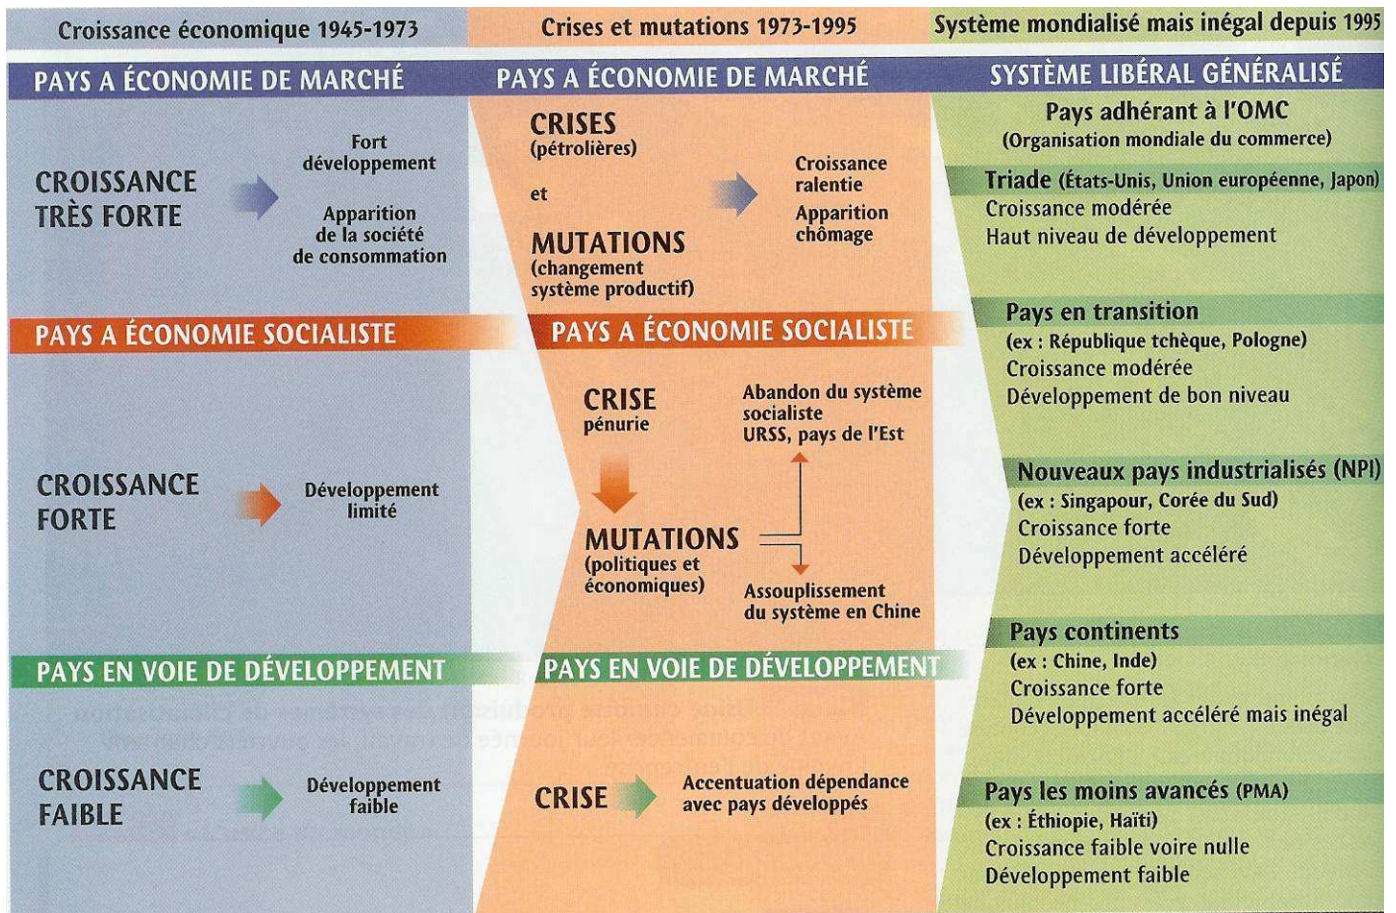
Croissance économique 1945-1973

PAYS A ÉCONOMIE DE MARCHÉ

CROISSANCE TRÈS FORTE

Fort développement

Apparition de la société de consommation

PAYS A ÉCONOMIE SOCIALISTE

CROISSANCE FORTE

Développement limité

PAYS EN VOIE DE DÉVELOPPEMENT

CROISSANCE FAIBLE

Développement faible

Crises et mutations 1973-1995

PAYS A ÉCONOMIE DE MARCHÉ

CRISES (pétrolières)

et

MUTATIONS (changement système productif)

Croissance ralentie

Apparition chômage

PAYS A ÉCONOMIE SOCIALISTE

CRISE pénurie

MUTATIONS (politiques et économiques)

Abandon du système socialiste URSS, pays de l'Est

Assouplissement du système en Chine

PAYS EN VOIE DE DÉVELOPPEMENT

CRISE

Accentuation dépendance avec pays développés

Système mondialisé mais inégal depuis 1995

SYSTÈME LIBÉRAL GÉNÉRALISÉ

Pays adhérant à l'OMC (Organisation mondiale du commerce)

Triade (États-Unis, Union européenne, Japon)
Croissance modérée
Haut niveau de développement

Pays en transition
(ex : République tchèque, Pologne)
Croissance modérée
Développement de bon niveau

Nouveaux pays industrialisés (NPI)
(ex : Singapour, Corée du Sud)
Croissance forte
Développement accéléré

Pays continents
(ex : Chine, Inde)
Croissance forte
Développement accéléré mais inégal

Pays les moins avancés (PMA)
(ex : Éthiopie, Haïti)
Croissance faible voire nulle
Développement faible